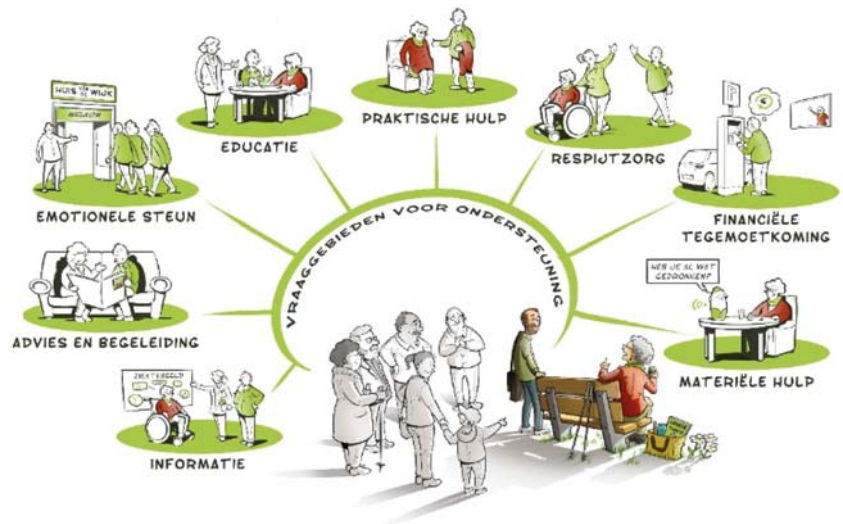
VRAAGGEBIEDEN VOOR ONDERSTEUNING

HUIS VAN DE WIJK

EMOTIONELE STEUN

EDUCATIE

PRAKTISCHE HULP

RESPIJTZORG

FINANCIËLE TEGEMOETKOMING

ADVIES EN BEGELEIDING

HEB JE AL WAT GEDRONKEN?

MATERIËLE HULP

INFORMATIE